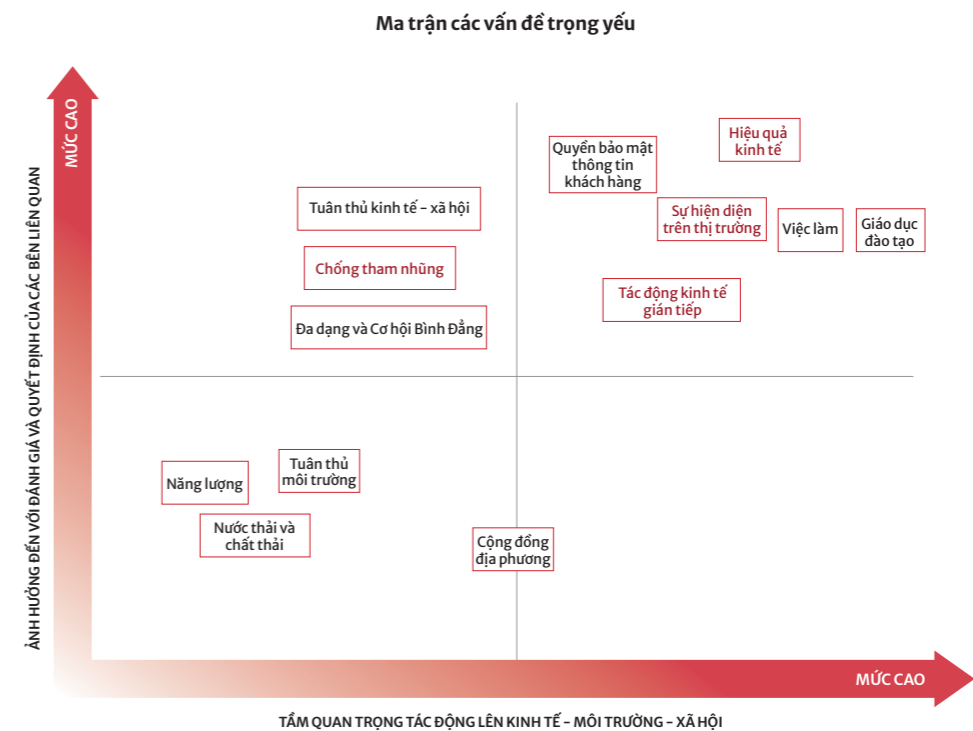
Ma trận các vấn đề trọng yếu

MỨC CAO

ẢNH HƯỞNG ĐẾN VỚI ĐÁNH GIÁ VÀ QUYẾT ĐỊNH CỦA CÁC BÊN LIÊN QUAN

Tuân thủ kinh tế – xã hội

Chống tham nhũng

Đa dạng và Cơ hội Bình Đẳng

Quyền bảo mật thông tin khách hàng

Hiệu quả kinh tế

Sự hiện diện trên thị trường

Việc làm

Giáo dục đào tạo

Tác động kinh tế gián tiếp

Năng lượng

Tuân thủ môi trường

Nước thải và chất thải

Cộng đồng địa phương

MỨC CAO

TẦM QUAN TRỌNG TÁC ĐỘNG LÊN KINH TẾ – MÔI TRƯỜNG – XÃ HỘI